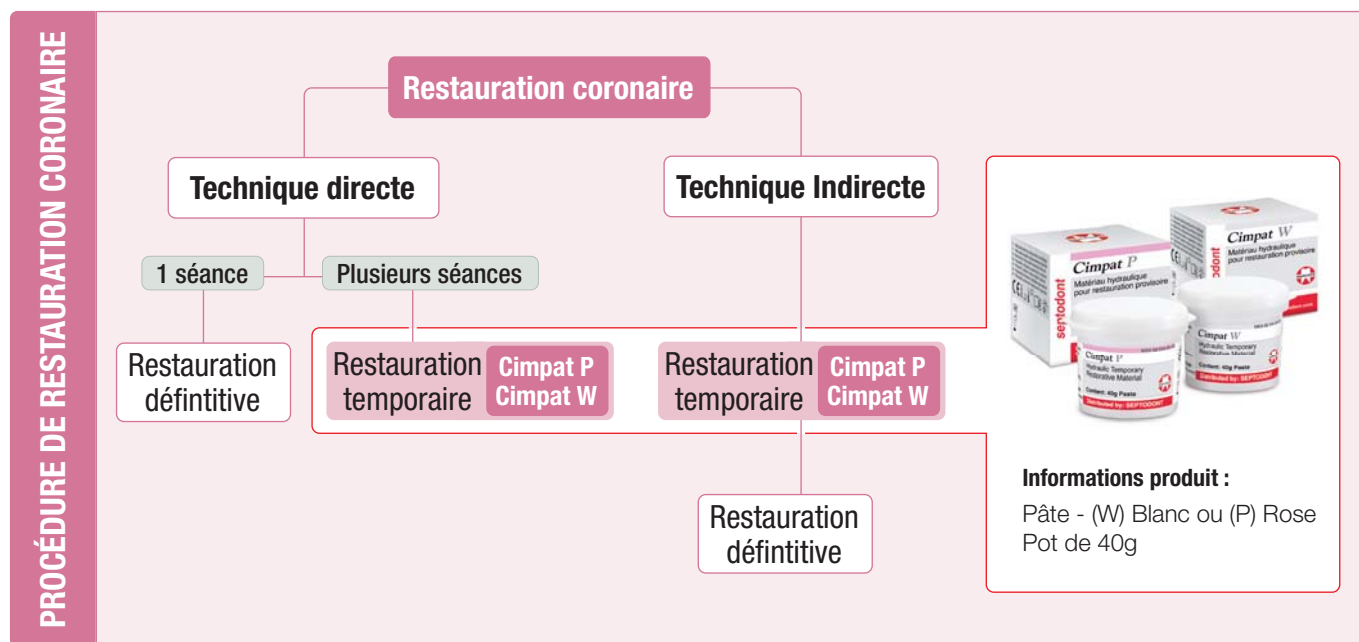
PROCÉDURE DE RESTAURATION CORONAIRE

Restauration coronaire

Technique directe

Technique Indirecte

1 séance

Plusieurs séances

Restauration défintitive

Restauration temporaire

Cimpat P
Cimpat W

Restauration temporaire

Cimpat P
Cimpat W

Restauration défintitive

Cimpat P
Matériau hydraulique pour restauration provisoire
septodont

Cimpat W
Matériau hydraulique pour restauration provisoire
septodont

Cimpat P
Hydraulic Temporary Restorative Material
Content: 40g Paste
Distributed by: SEPTODONT

Cimpat W
Hydraulic Temporary Restorative Material
Content: 40g Paste

Informations produit :

Pâte - (W) Blanc ou (P) Rose
Pot de 40g